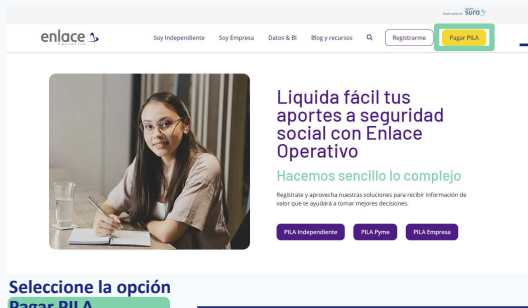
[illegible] SURA

enlace operativo

Soy Independiente Soy Empresa Datos & BI Blog y recursos Registrarme Pagar PILA

Liquida fácil tus aportes a seguridad social con Enlace Operativo

Hacemos sencillo lo complejo

Regístrate y aprovecha nuestras soluciones para recibir información de valor que te ayudará a tomar mejores decisiones.

PILA Independiente PILA Pyme PILA Empresa

Seleccione la opción Pagar PILA